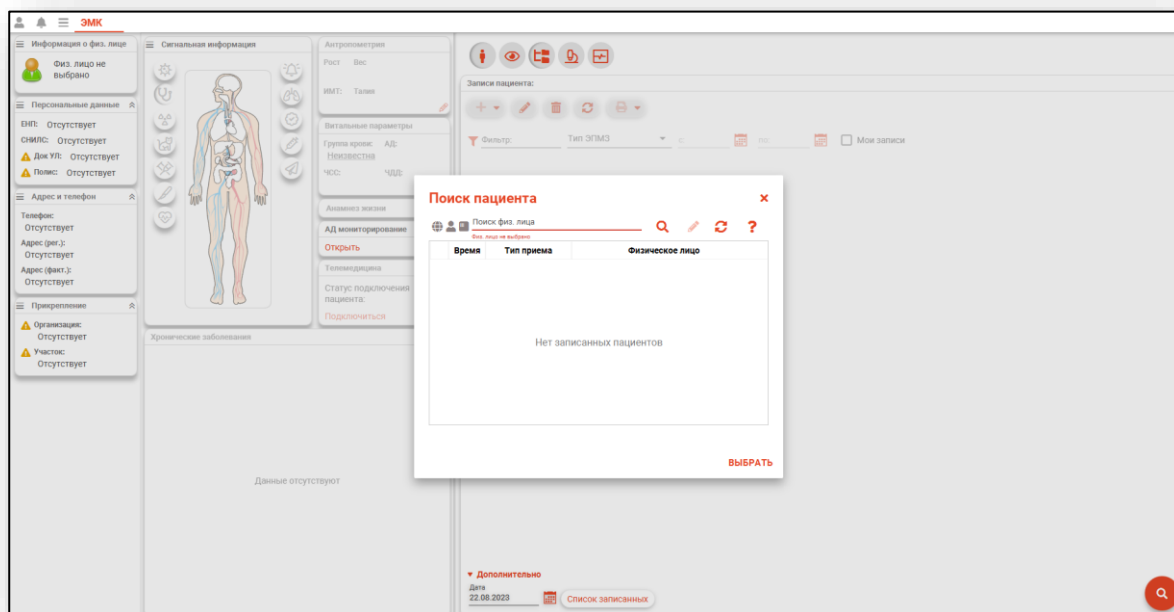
ЭМК

Информация о физ. лице
Физ. лицо не выбрано

Персональные данные
ЕНП: Отсутствует
СНИЛС: Отсутствует
Док УЛ: Отсутствует
Полис: Отсутствует

Адрес и телефон
Телефон:
Отсутствует
Адрес (рег.):
Отсутствует
Адрес (факт.):
Отсутствует

Прикрепление
Организация:
Отсутствует
Участок:
Отсутствует

Сигнальная информация

Антропометрия
Рост Вес
ИМТ: Талия

Витальные параметры
Группа крови: АД:
Неизвестна
ЧСС: ЧДД:

Анамнез жизни

АД мониторирование
Открыть

Телемедицина
Статус подключения пациента:
Подключиться

Хронические заболевания
Данные отсутствуют

Записи пациента:
Фильтр: Тип ЭПМЗ с по Мои записи

Поиск пациента
Поиск физ. лица
Физ. лицо не выбрано

| Время | Тип приема | Физическое лицо |
|---|---|---|

Нет записанных пациентов

ВЫБРАТЬ

Дополнительно
Дата
22.08.2023
Список записанных